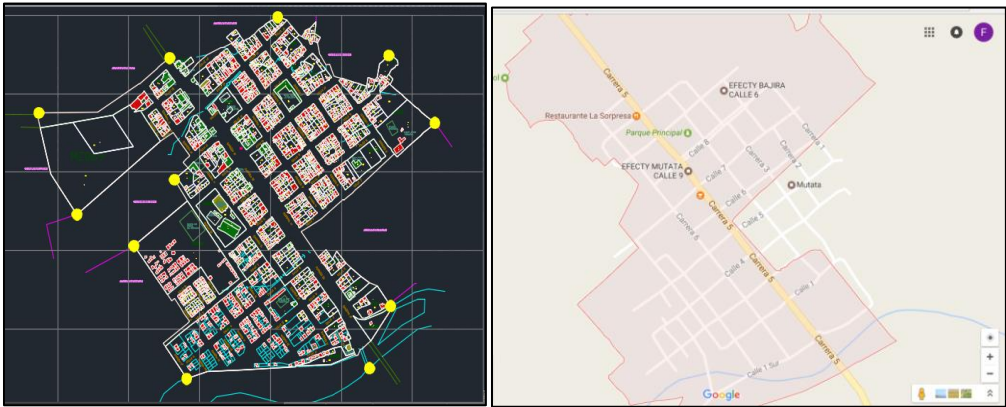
F

EFECTY BAJIRA CALLE 6

Restaurante La Sorpresa

Parque Principal

Carrera 5

Carrera 1

Calle 8

Carrera 3

Carrera 2

EFECTY MUTATA CALLE 9

Calle 7

Mutata

Calle 6

Calle 5

Carrera 5

Carrera 6

Calle 4

Carrera 5

Calle 1

Carrera 5

Calle 1 Sur

Google